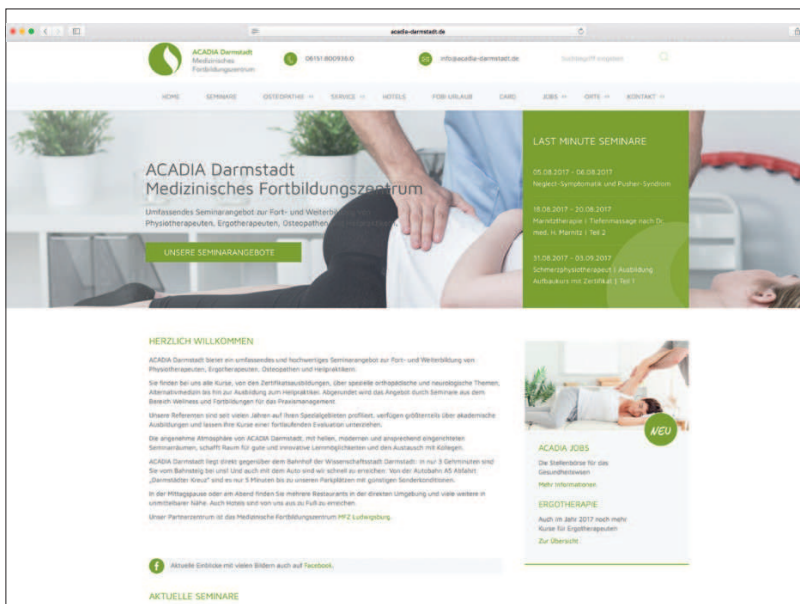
acadia-darmstadt.de

ACADIA Darmstadt
Medizinisches
Fortbildungszentrum

06151 800936-0

info@acadia-darmstadt.de

Suchbegriff eingeben

HOME SEMINARE OSTEOPATHIE SERVICE HOTELS FOBI-URLAUB CARD JOBS ORTE KONTAKT

ACADIA Darmstadt
Medizinisches Fortbildungszentrum

Umfassendes Seminarangebot zur Fort- und Weiterbildung von Physiotherapeuten, Ergotherapeuten, Osteopathen und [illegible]

UNSERE SEMINARANGEBOTE

LAST MINUTE SEMINARE

05.08.2017 - 06.08.2017
Neglect-Symptomatik und Pusher-Syndrom

18.08.2017 - 20.08.2017
Marnitztherapie | Tiefenmassage nach Dr. med. H. Marnitz | Teil 2

31.08.2017 - 03.09.2017
Schmerzphysiotherapeut | Ausbildung Aufbaukurs mit Zertifikat | Teil 1

HERZLICH WILLKOMMEN

ACADIA Darmstadt bietet ein umfassendes und hochwertiges Seminarangebot zur Fort- und Weiterbildung von Physiotherapeuten, Ergotherapeuten, Osteopathen und Heilpraktikern.

Sie finden bei uns alle Kurse, von den Zertifikatsausbildungen, über spezielle orthopädische und neurologische Themen, Alternativmedizin bis hin zur Ausbildung zum Heilpraktiker. Abgerundet wird das Angebot durch Seminare aus dem Bereich Wellness und Fortbildungen für das Praxismanagement.

Unsere Referenten sind seit vielen Jahren auf ihren Spezialgebieten profiliert, verfügen größtenteils über akademische Ausbildungen und lassen ihre Kurse einer fortlaufenden Evaluation unterziehen.

Die angenehme Atmosphäre von ACADIA Darmstadt, mit hellen, modernen und ansprechend eingerichteten Seminarräumen, schafft Raum für gute und innovative Lernmöglichkeiten und den Austausch mit Kollegen.

ACADIA Darmstadt liegt direkt gegenüber dem Bahnhof der Wissenschaftsstadt Darmstadt: in nur 5 Gehminuten sind Sie vom Bahnsteig bei uns! Und auch mit dem Auto sind wir schnell zu erreichen: Von der Autobahn A5 Abfahrt „Darmstädter Kreuz" sind es nur 5 Minuten bis zu unseren Parkplätzen mit günstigen Sonderkonditionen.

In der Mittagspause oder am Abend finden Sie mehrere Restaurants in der direkten Umgebung und viele weitere in unmittelbarer Nähe. Auch Hotels sind von uns aus zu Fuß zu erreichen.

Unser Partnerzentrum ist das Medizinische Fortbildungszentrum MFZ Ludwigsburg.

Aktuelle Einblicke mit vielen Bildern auch auf Facebook.

AKTUELLE SEMINARE

NEU

ACADIA JOBS
Die Stellenbörse für das Gesundheitswesen
Mehr Informationen

ERGOTHERAPIE
Auch im Jahr 2017 noch mehr Kurse für Ergotherapeuten
Zur Übersicht